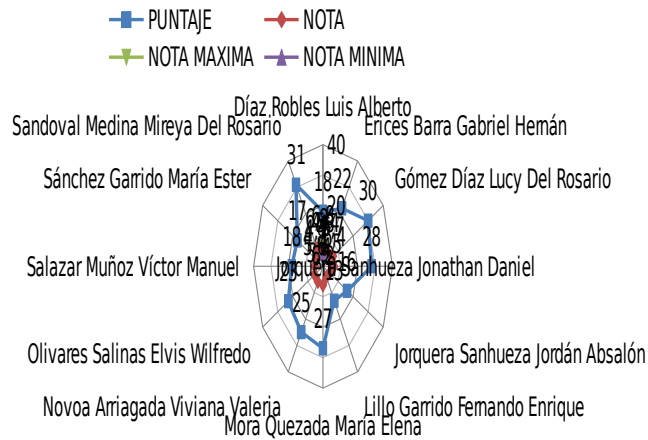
PUNTAJE
NOTA
NOTA MAXIMA
NOTA MINIMA

Díaz Robles Luis Alberto
Erices Barra Gabriel Hernán
Gómez Díaz Lucy Del Rosario
Jorquera Sanhueza Jonathan Daniel
Jorquera Sanhueza Jordán Absalón
Lillo Garrido Fernando Enrique
Mora Quezada María Elena
Novoa Arriagada Viviana Valeria
Olivares Salinas Elvis Wilfredo
Salazar Muñoz Víctor Manuel
Sánchez Garrido María Ester
Sandoval Medina Mireya Del Rosario

40
31
18
22
30
20
17
28
18
16
25
27
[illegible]